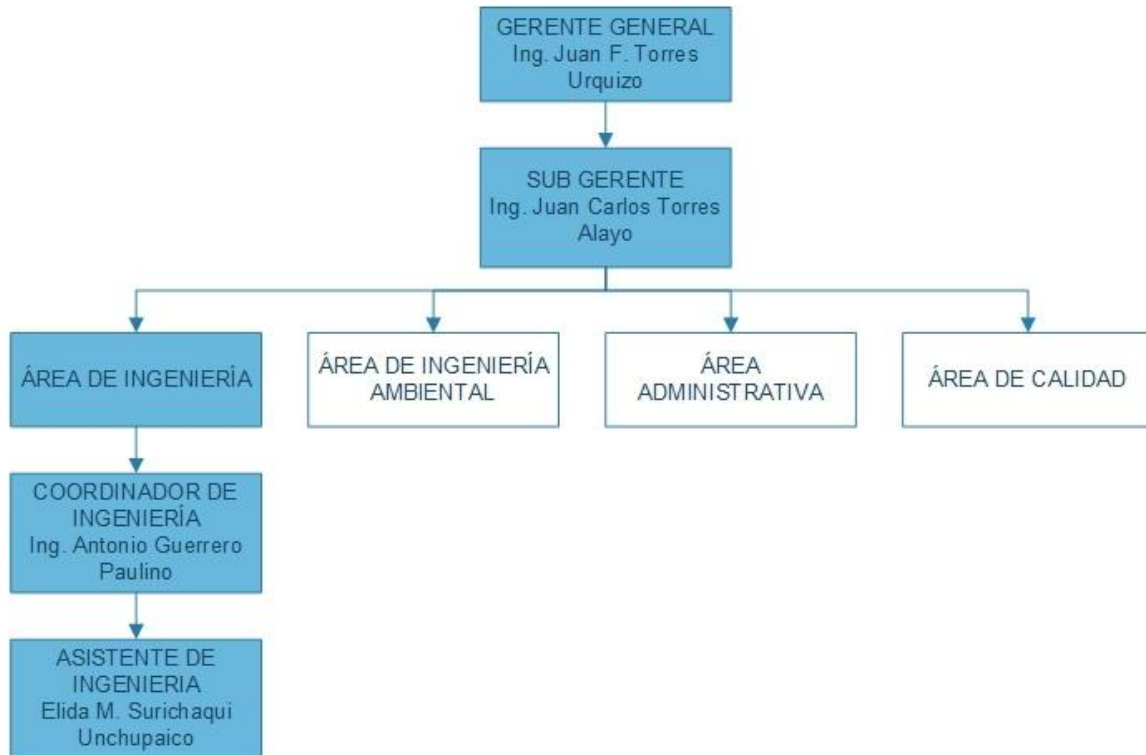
GERENTE GENERAL
Ing. Juan F. Torres Urquizo

SUB GERENTE
Ing. Juan Carlos Torres Alayo

ÁREA DE INGENIERÍA

ÁREA DE INGENIERÍA AMBIENTAL

ÁREA ADMINISTRATIVA

ÁREA DE CALIDAD

COORDINADOR DE INGENIERÍA
Ing. Antonio Guerrero Paulino

ASISTENTE DE INGENIERIA
Elida M. Surichaqui Unchupaico